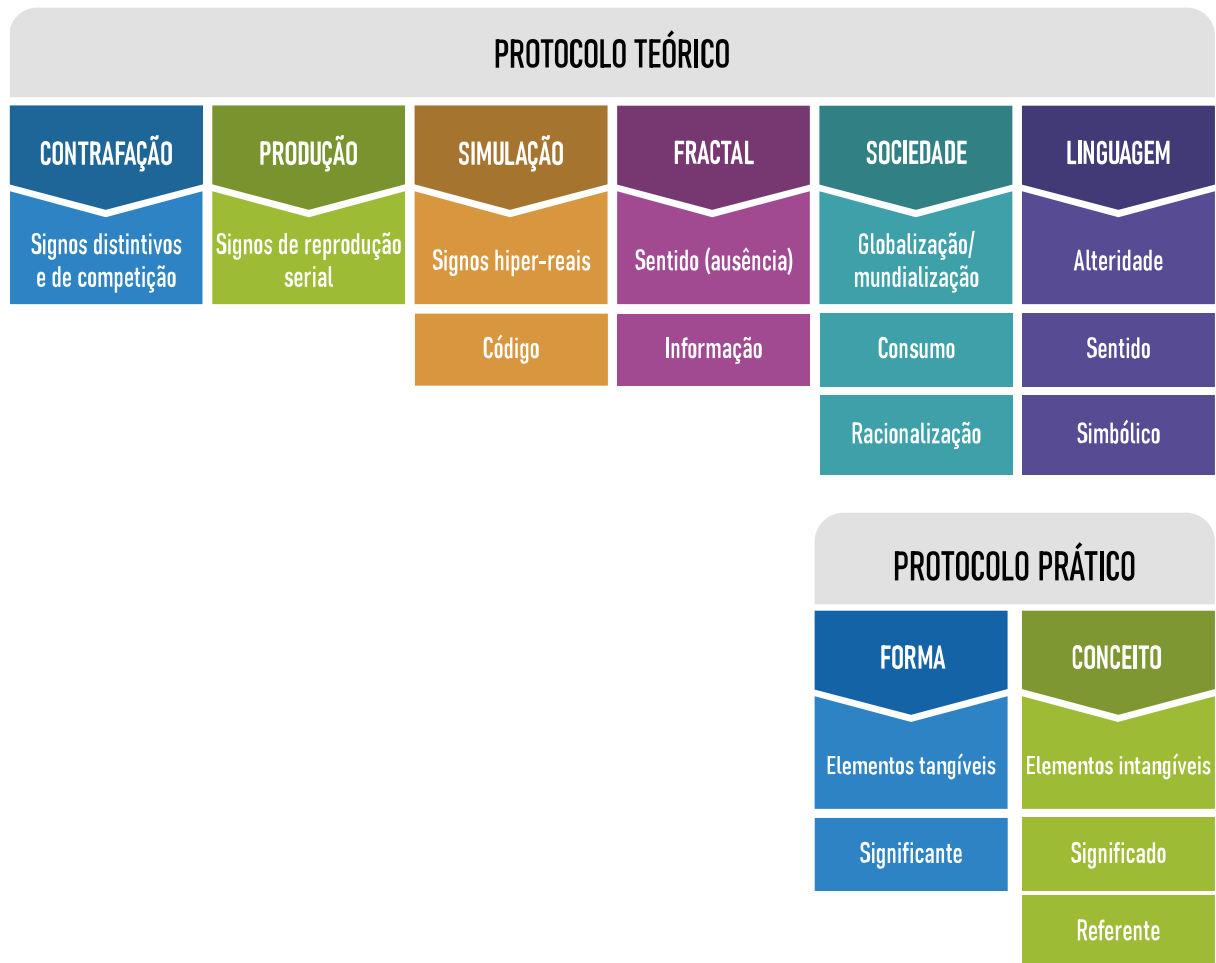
PROTOCOLO TEÓRICO

CONTRAFAÇÃO

Signos distintivos e de competição

PRODUÇÃO

Signos de reprodução serial

SIMULAÇÃO

Signos hiper-reais

Código

FRACTAL

Sentido (ausência)

Informação

SOCIEDADE

Globalização/ mundialização

Consumo

Racionalização

LINGUAGEM

Alteridade

Sentido

Simbólico

PROTOCOLO PRÁTICO

FORMA

Elementos tangíveis

Significante

CONCEITO

Elementos intangíveis

Significado

Referente